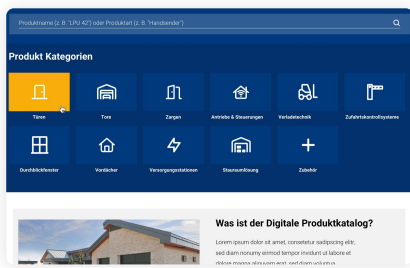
Produktname (z. B. "LPU 42") oder Produktart (z. B. "Handsender")

Produkt Kategorien

Türen

Tore

Zargen

Antriebe & Steuerungen

Verladetechnik

Zufahrtskontrollsysteme

Durchblickfenster

Vordächer

Versorgungsstationen

Stauraumlösung

Zubehör

Was ist der Digitale Produktkatalog?

Lorem ipsum dolor sit amet, consetetur sadipscing elitr, sed diam nonumy eirmod tempor invidunt ut labore et dolore magna aliquyam erat, sed diam voluptua.